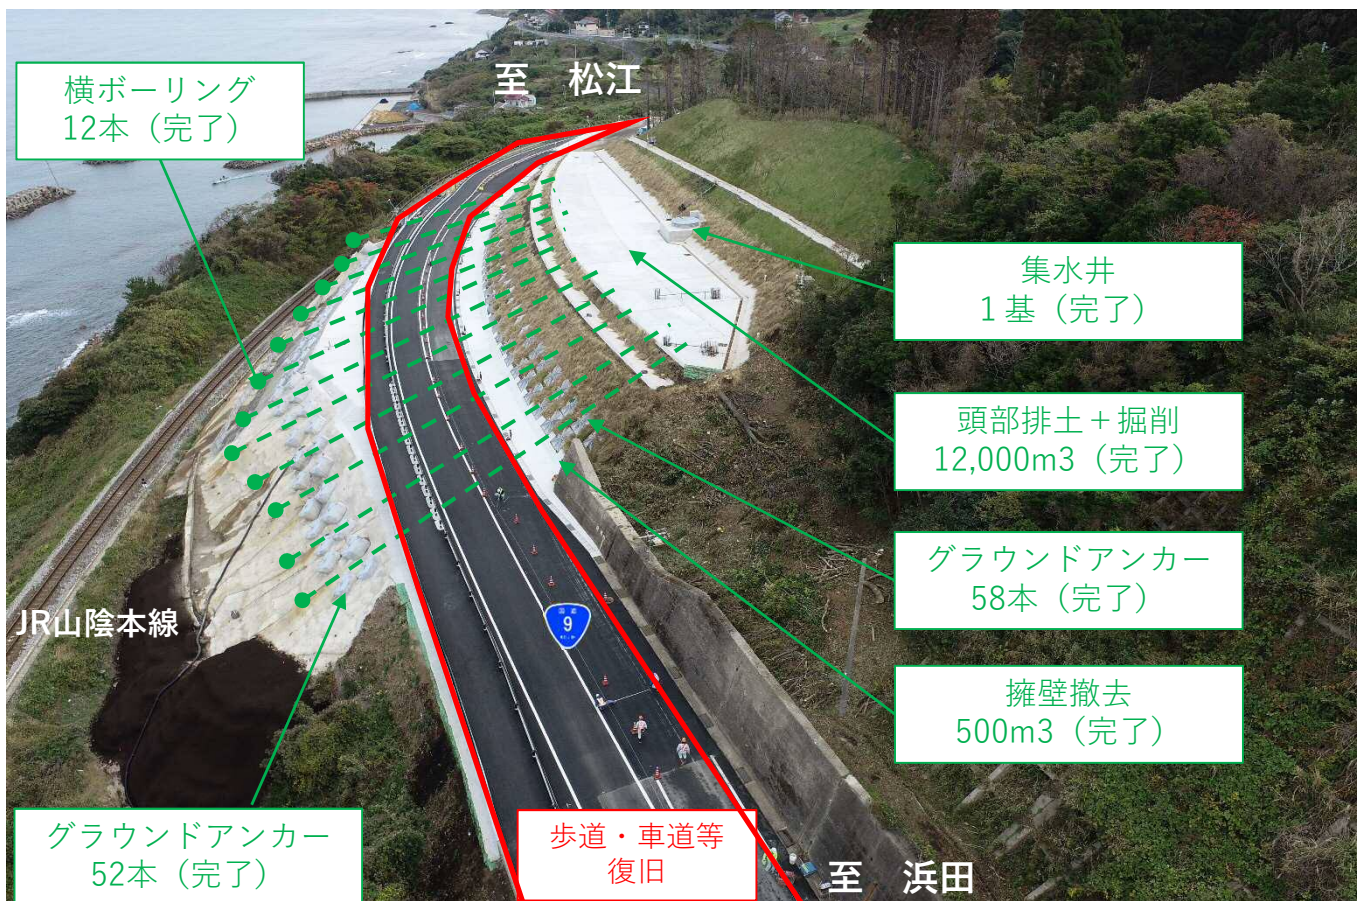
横ボーリング
12本（完了）

至　松江

集水井
１基（完了）

頭部排土＋掘削
12,000m3（完了）

グラウンドアンカー
58本（完了）

擁壁撤去
500m3（完了）

JR山陰本線

9

グラウンドアンカー
52本（完了）

歩道・車道等
復旧

至　浜田